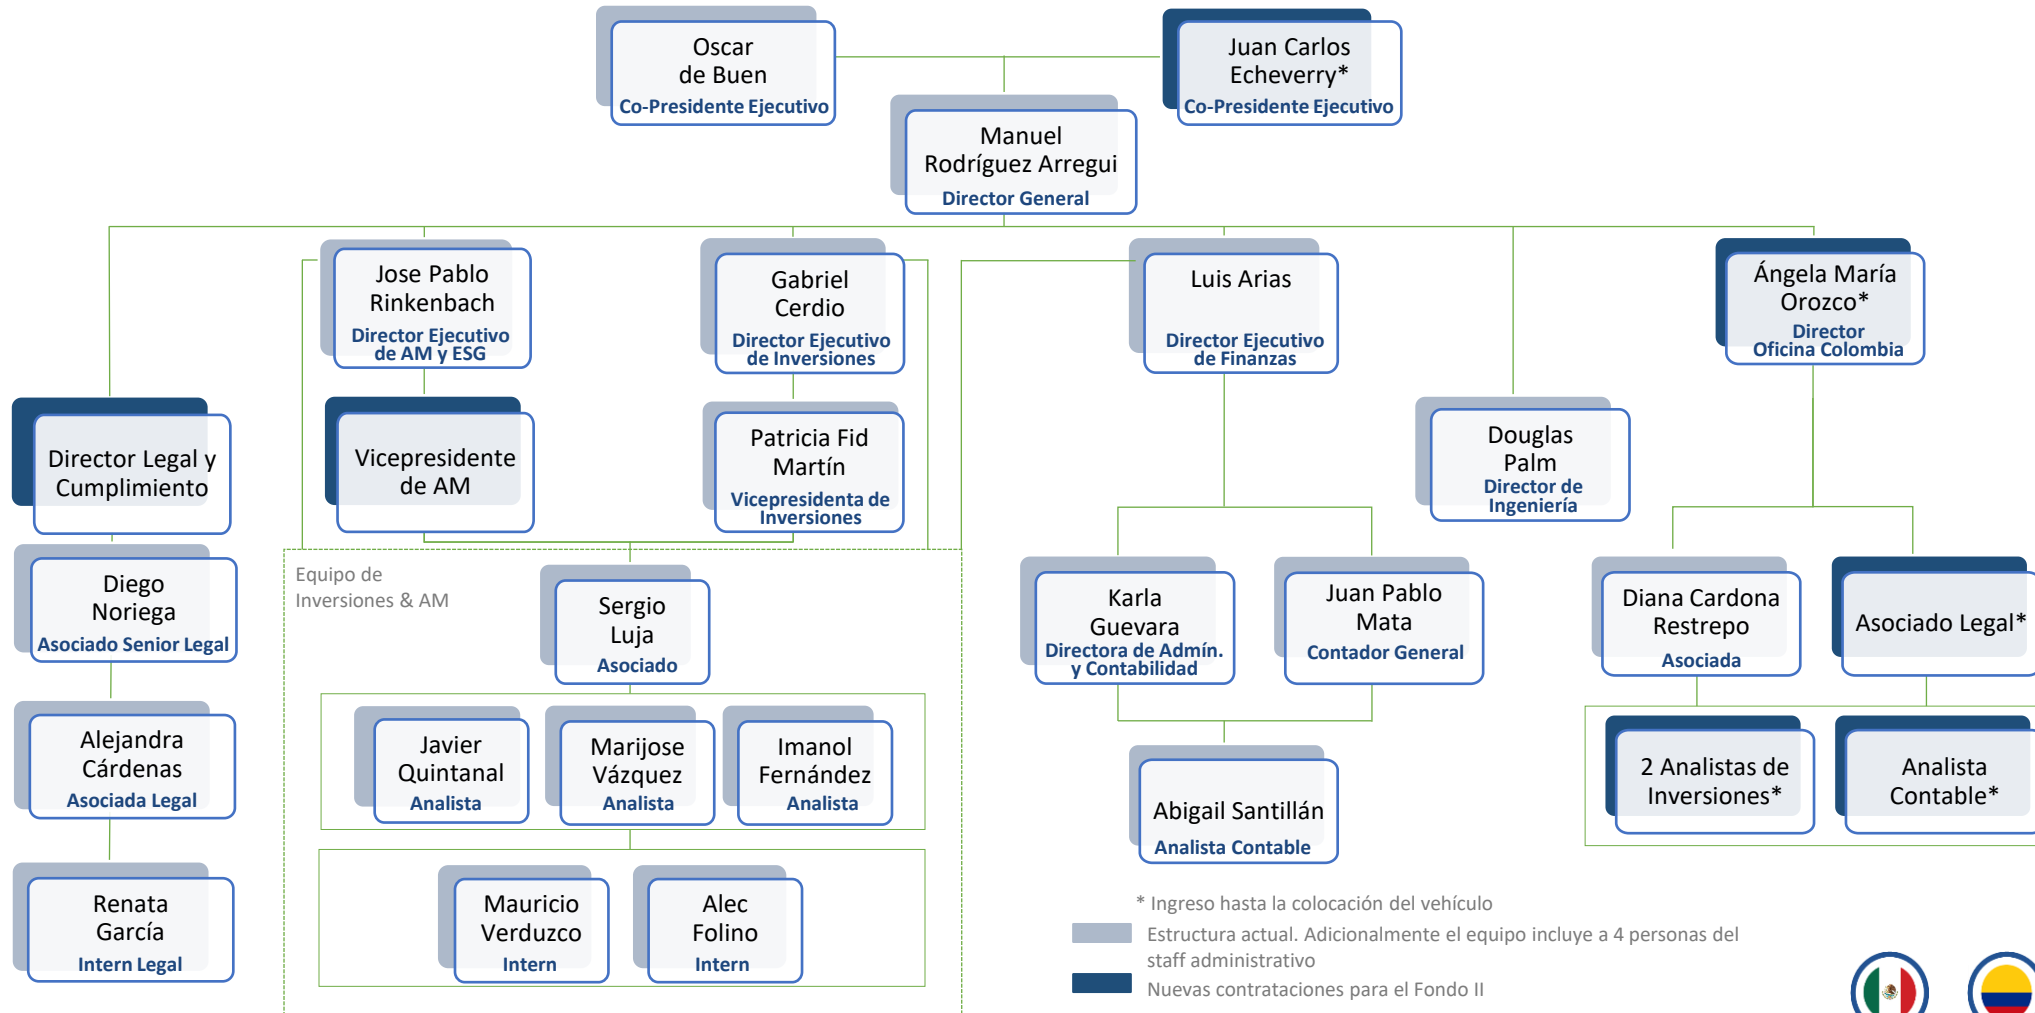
Oscar de Buen
Co-Presidente Ejecutivo

Juan Carlos Echeverry*
Co-Presidente Ejecutivo

Manuel Rodríguez Arregui
Director General

Jose Pablo Rinkenbach
Director Ejecutivo de AM y ESG

Gabriel Cerdio
Director Ejecutivo de Inversiones

Luis Arias
Director Ejecutivo de Finanzas

Ángela María Orozco*
Director Oficina Colombia

Director Legal y Cumplimiento

Vicepresidente de AM

Patricia Fid Martín
Vicepresidenta de Inversiones

Douglas Palm
Director de Ingeniería

Diego Noriega
Asociado Senior Legal

Equipo de Inversiones & AM

Sergio Luja
Asociado

Karla Guevara
Directora de Admín. y Contabilidad

Juan Pablo Mata
Contador General

Diana Cardona Restrepo
Asociada

Asociado Legal*

Alejandra Cárdenas
Asociada Legal

Javier Quintanal
Analista

Marijose Vázquez
Analista

Imanol Fernández
Analista

Abigail Santillán
Analista Contable

2 Analistas de Inversiones*

Analista Contable*

Renata García
Intern Legal

Mauricio Verduzco
Intern

Alec Folino
Intern

* Ingreso hasta la colocación del vehículo

Estructura actual. Adicionalmente el equipo incluye a 4 personas del staff administrativo

Nuevas contrataciones para el Fondo II